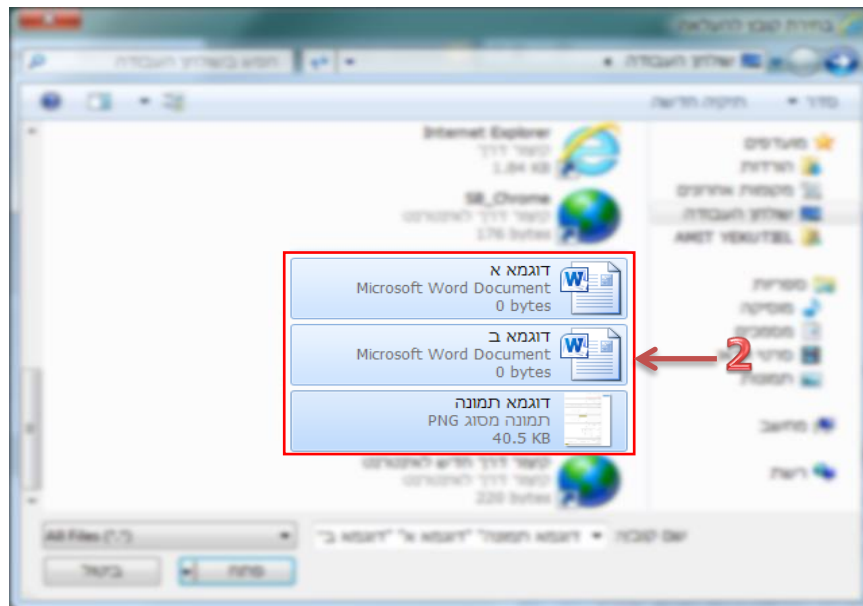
בחירת קובץ להעלאה

שולחן העבודה

חפש בשולחן העבודה

סדר ▾ תיקיה חדשה

מועדפים
הורדות
מקומות אחרונים
שולחן העבודה
AMIT YEKUTIEL

ספריות
מוסיקה
מסמכים
סרטים
תמונות

מחשב

רשת

Internet Explorer
קיצור דרך
1.84 KB

SB_Chrome
קיצור דרך לאינטרנט
176 bytes

דוגמא א
Microsoft Word Document
0 bytes

דוגמא ב
Microsoft Word Document
0 bytes

דוגמא תמונה
תמונה מסוג PNG
40.5 KB

קיצור דרך חדש לאינטרנט
קיצור דרך לאינטרנט
220 bytes

2

שם קובץ: "דוגמא תמונה" "דוגמא א" "דוגמא ב"

All Files (*.*)

פתח

ביטול